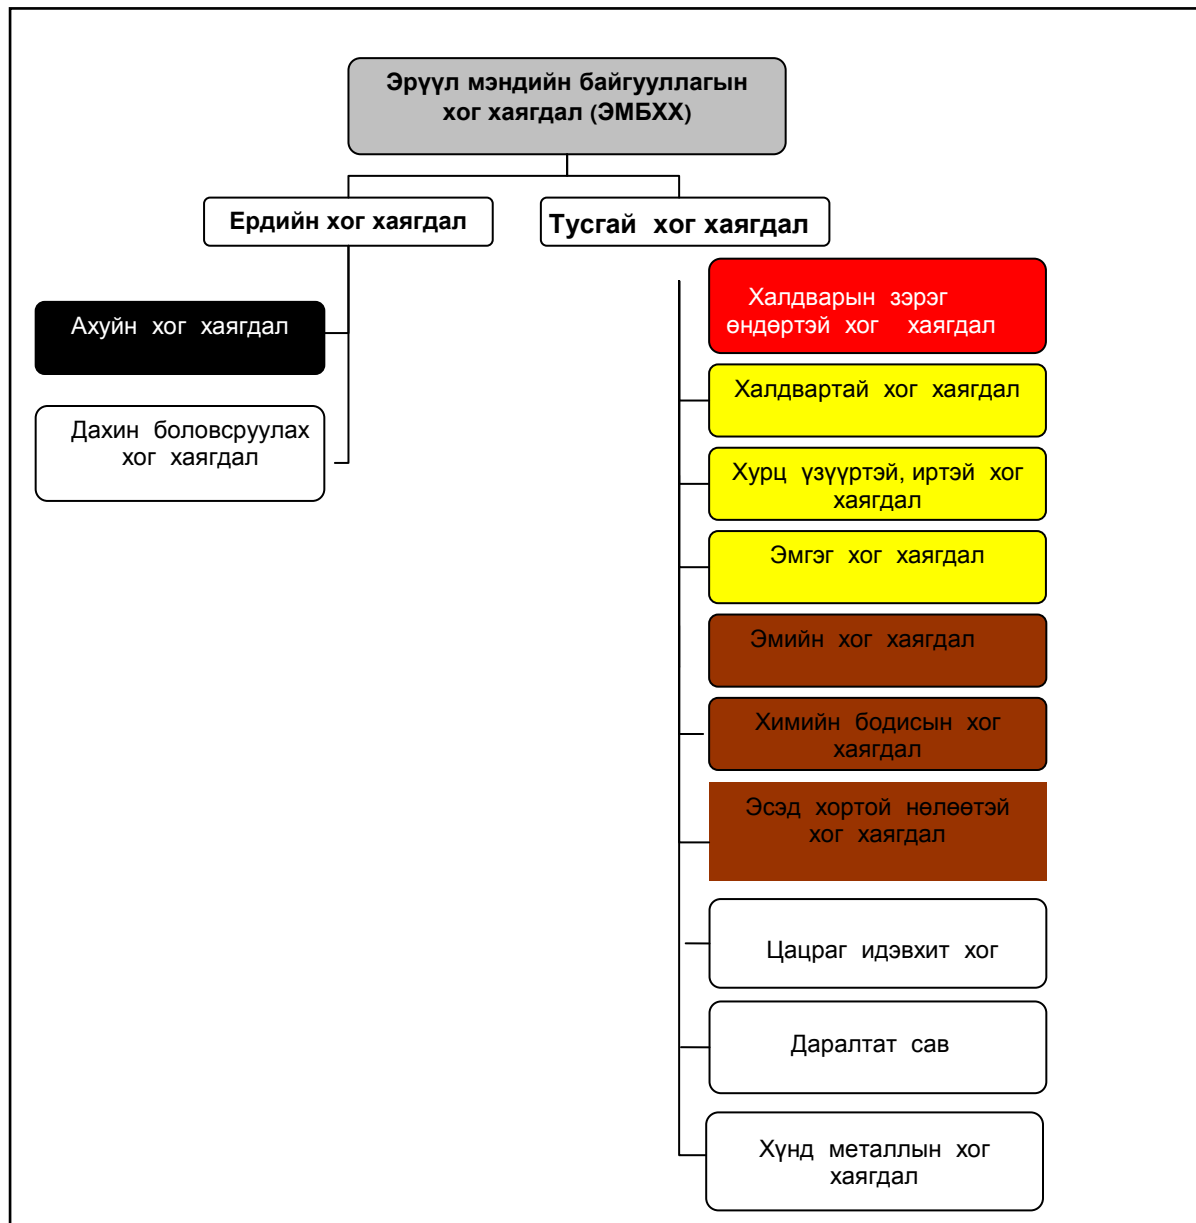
Эрүүл мэндийн байгууллагын хог хаягдал (ЭМБХХ)

Ердийн хог хаягдал

Тусгай хог хаягдал

Ахуйн хог хаягдал

Дахин боловсруулах хог хаягдал

Халдварын зэрэг өндөртэй хог хаягдал

Халдвартай хог хаягдал

Хурц үзүүртэй, иртэй хог хаягдал

Эмгэг хог хаягдал

Эмийн хог хаягдал

Химийн бодисын хог хаягдал

Эсэд хортой нөлөөтэй хог хаягдал

Цацраг идэвхит хог

Даралтат сав

Хүнд металлын хог хаягдал